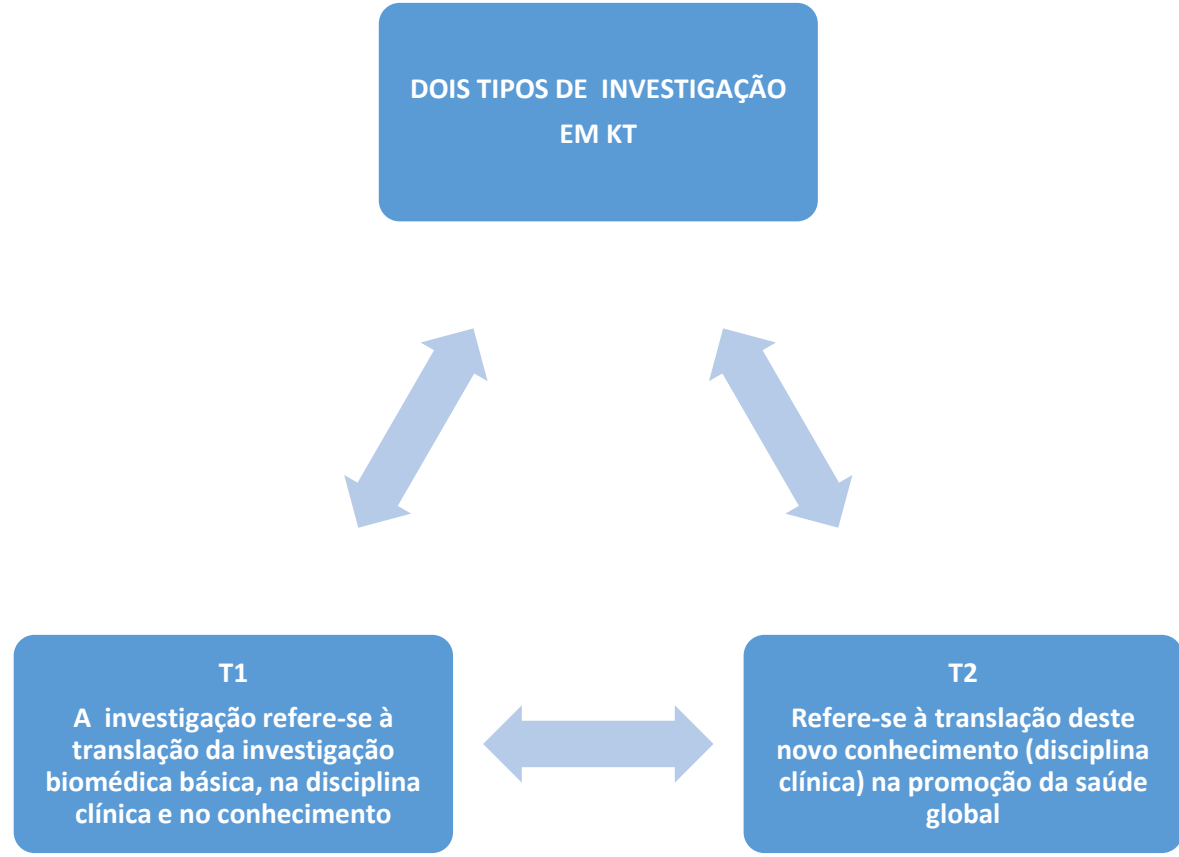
DOIS TIPOS DE INVESTIGAÇÃO EM KT

T1

A investigação refere-se à translação da investigação biomédica básica, na disciplina clínica e no conhecimento

T2

Refere-se à translação deste novo conhecimento (disciplina clínica) na promoção da saúde global